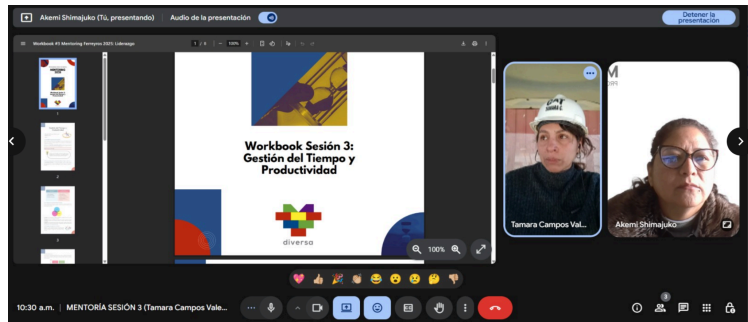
Akemi Shimajuko (Tú, presentando)
Audio de la presentación
Detener la presentación

Workbook #3 Mentoring Ferreyros 2025: Liderazgo
1 / 4
100%

1
2
3

Workbook Sesión 3: Gestión del Tiempo y Productividad

diversa

100%

Tamara Campos Val...
Akemi Shimajuko

10:30 a.m. | MENTORÍA SESIÓN 3 (Tamara Campos Vale...

3